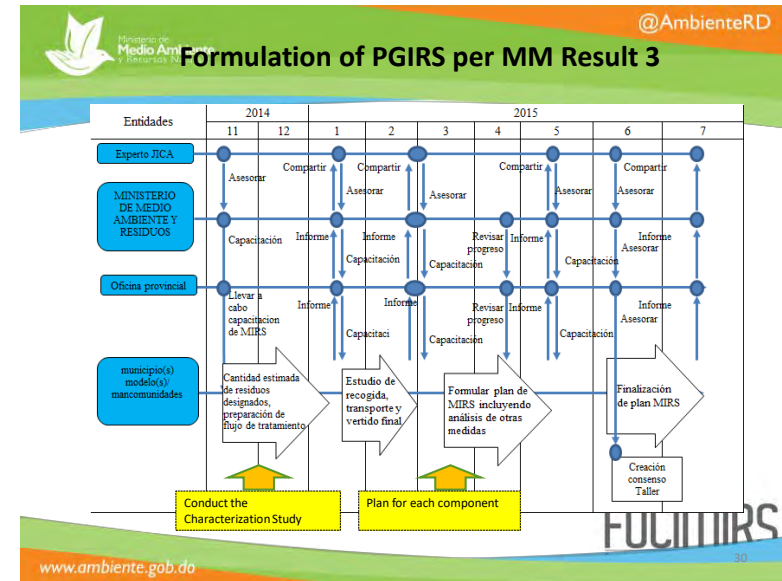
Ministerio de Medio Ambiente y Recursos Naturales

@AmbienteRD

Formulation of PGIRS per MM Result 3

| Entidades | 2014 | | 2015 | | | | | | |
|---|---|---|---|---|---|---|---|---|---|
| | 11 | 12 | 1 | 2 | 3 | 4 | 5 | 6 | 7 |

Experto JICA

MINISTERIO DE MEDIO AMBIENTE Y RESIDUOS

Oficina provincial

municipio(s) modelo(s)/ mancomunidades

Asesorar

Compartir

Compartir

Asesorar

Asesorar

Compartir

Asesorar

Compartir

Asesorar

Capacitación

Informe

Informe

Capacitación

Revisar progreso

Informe

Capacitación

Informe

Asesorar

Capacitación

Llevar a cabo capacitacion de MIRS

Informe

Informe

Capacitaci

Revisar progreso

Informe

Capacitación

Informe

Asesorar

Capacitación

Cantidad estimada de residuos designados, preparación de flujo de tratamiento

Estudio de recogida, transporte y vertido final

Formular plan de MIRS incluyendo análisis de otras medidas

Finalización de plan MIRS

Creación consenso Taller

Conduct the Characterization Study

Plan for each component

FOCIMIRS

30

www.ambiente.gob.do